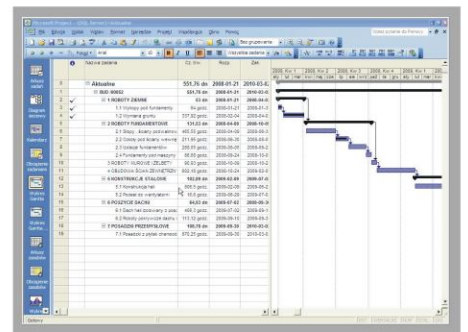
Microsoft Project - [BUD_Serwer] Aktualne

Plik Edycja Widok Wstaw Format Narzędzia Projekt Współpraca Okno Pomoc

Bez grupowania

Wszystkie zadania

Arkusz zadań

Diagram sieciowy

Kalendarz

Obciążenie zasobami

Wykres Gantta

Arkusz zadań

Obciążenie zasobów

Więcej

| | | Nazwa zadania | Cz. trw. | Rozp. | Zak. |
|---|---|---|---|---|---|
| 0 | | Aktualne | 551,76 dni | 2008-01-21 | 2010-03-0 |
| 1 | | BUD_00002 | 551,76 dni | 2008-01-21 | 2010-03-0 |
| 2 | ✓ | 1 ROBOTY ZIEMNE | 63 dni | 2008-01-21 | 2008-04-0 |
| 3 | ✓ | 1.1 Wykopy pod fundamenty | 64 godz. | 2008-01-21 | 2008-01-2 |
| 4 | ✓ | 1.2 Wymiana gruntu | 337,62 godz. | 2008-02-04 | 2008-04-0 |
| 5 | | 2 ROBOTY FUNDAMENTOWE | 131,53 dni | 2008-04-03 | 2008-10-0 |
| 6 | | 2.1 Stopy - ławy fundamentowe | 465,35 godz. | 2008-04-03 | 2008-05-1 |
| 7 | | 2.2 Ściany pod ściany wewnętrzne | 211,95 godz. | 2008-05-26 | 2008-06-2 |
| 8 | | 2.3 Izolacje fundamentów | 209,33 godz. | 2008-06-30 | 2008-08-0 |
| 9 | | 2.4 Fundamenty pod maszyny | 88,65 godz. | 2008-09-24 | 2008-10-0 |
| 10 | | 3 ROBOTY MUROWE (ZELBET) | 99,93 godz. | 2008-10-06 | 2008-10-2 |
| 11 | | 4 OBUDOWA ŚCIAN ZEWNĘTRZNYCH | 304 godz. | 2008-10-24 | 2009-02-0 |
| 12 | | 5 KONSTRUKCJE STALOWE | 162,89 dni | 2008-03-05 | 2009-07-0 |
| 13 | | 5.1 Konstrukcje hali | 88 godz. | 2009-02-05 | 2009-05-2 |
| 14 | | 5.2 Podest w/w wentylatorów | 16,8 godz. | 2009-06-26 | 2009-07-0 |
| 15 | | 6 POSZYCIE DACHU | 84,63 dni | 2009-07-02 | 2009-09-3 |
| 16 | | 6.1 Dach hali (blacha) z pokrycia | 405,3 godz. | 2009-07-02 | 2009-08-0 |
| 17 | | 6.2 Roboty zakryciowe dachu | 113,12 godz. | 2009-08-26 | 2009-09-3 |
| 18 | | 7 POSADZKI PRZEMYSŁOWE | 106,16 dni | 2009-09-30 | 2010-03-0 |
| 19 | | 7.1 Posadzki z płytek chemood. | 875,25 godz. | 2009-09-30 | 2010-03-0 |

2008, Kw 1 | 2008, Kw 2 | 2008, Kw 3 | 2008, Kw 4 | 2009, Kw 1 | 2009, Kw 2

Gotowy